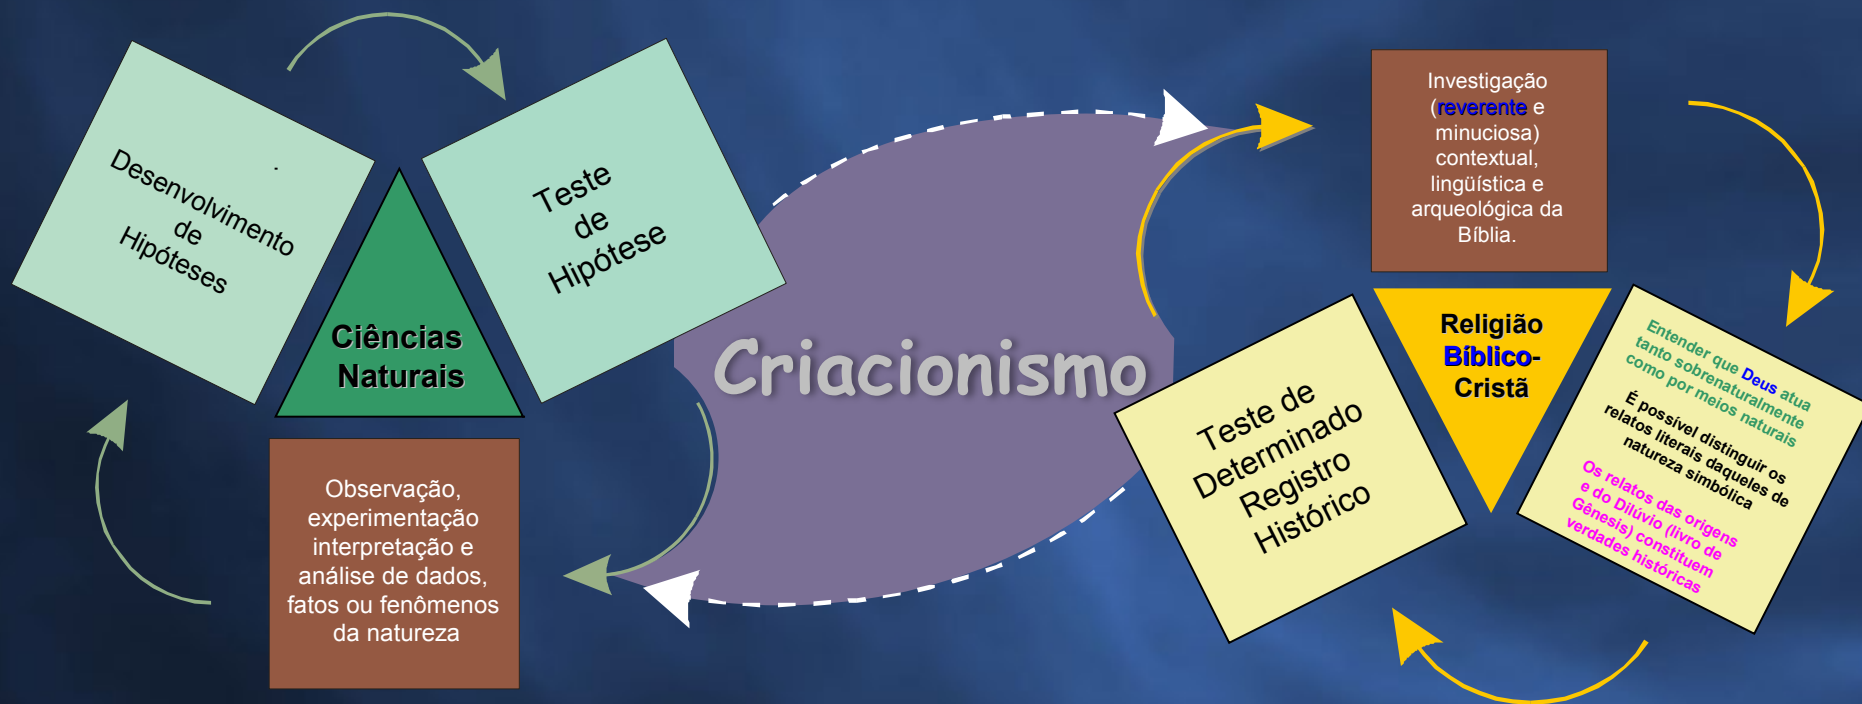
Desenvolvimento de Hipóteses

Teste de Hipótese

Ciências Naturais

Observação, experimentação interpretação e análise de dados, fatos ou fenômenos da natureza

Criacionismo

Investigação (reverente e minuciosa) contextual, lingüística e arqueológica da Bíblia.

Religião Bíblico-Cristã

Teste de Determinado Registro Histórico

Entender que Deus atua tanto sobrenaturalmente como por meios naturais

É possível distinguir os relatos literais daqueles de natureza simbólica

Os relatos das origens e do Dilúvio (livro de Gênesis) constituem verdades históricas